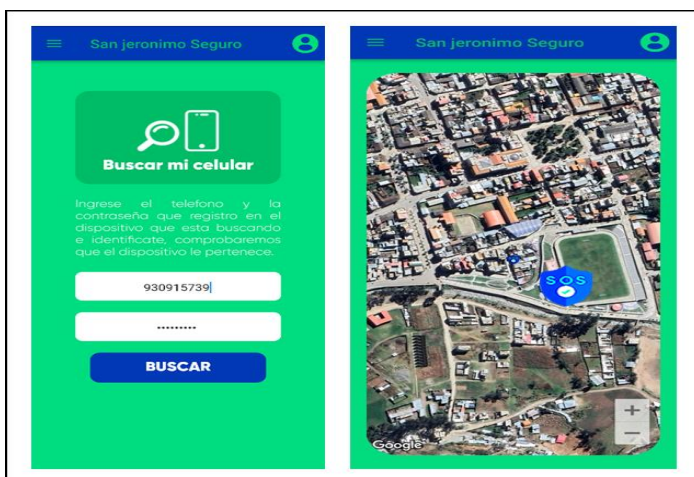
San jeronimo Seguro

Buscar mi celular

Ingrese el telefono y la contraseña que registro en el dispositivo que esta buscando e identificate, comprobaremos que el dispositivo le pertenece.

930915739

•••••••••

BUSCAR

San jeronimo Seguro

SOS

+

−

Google